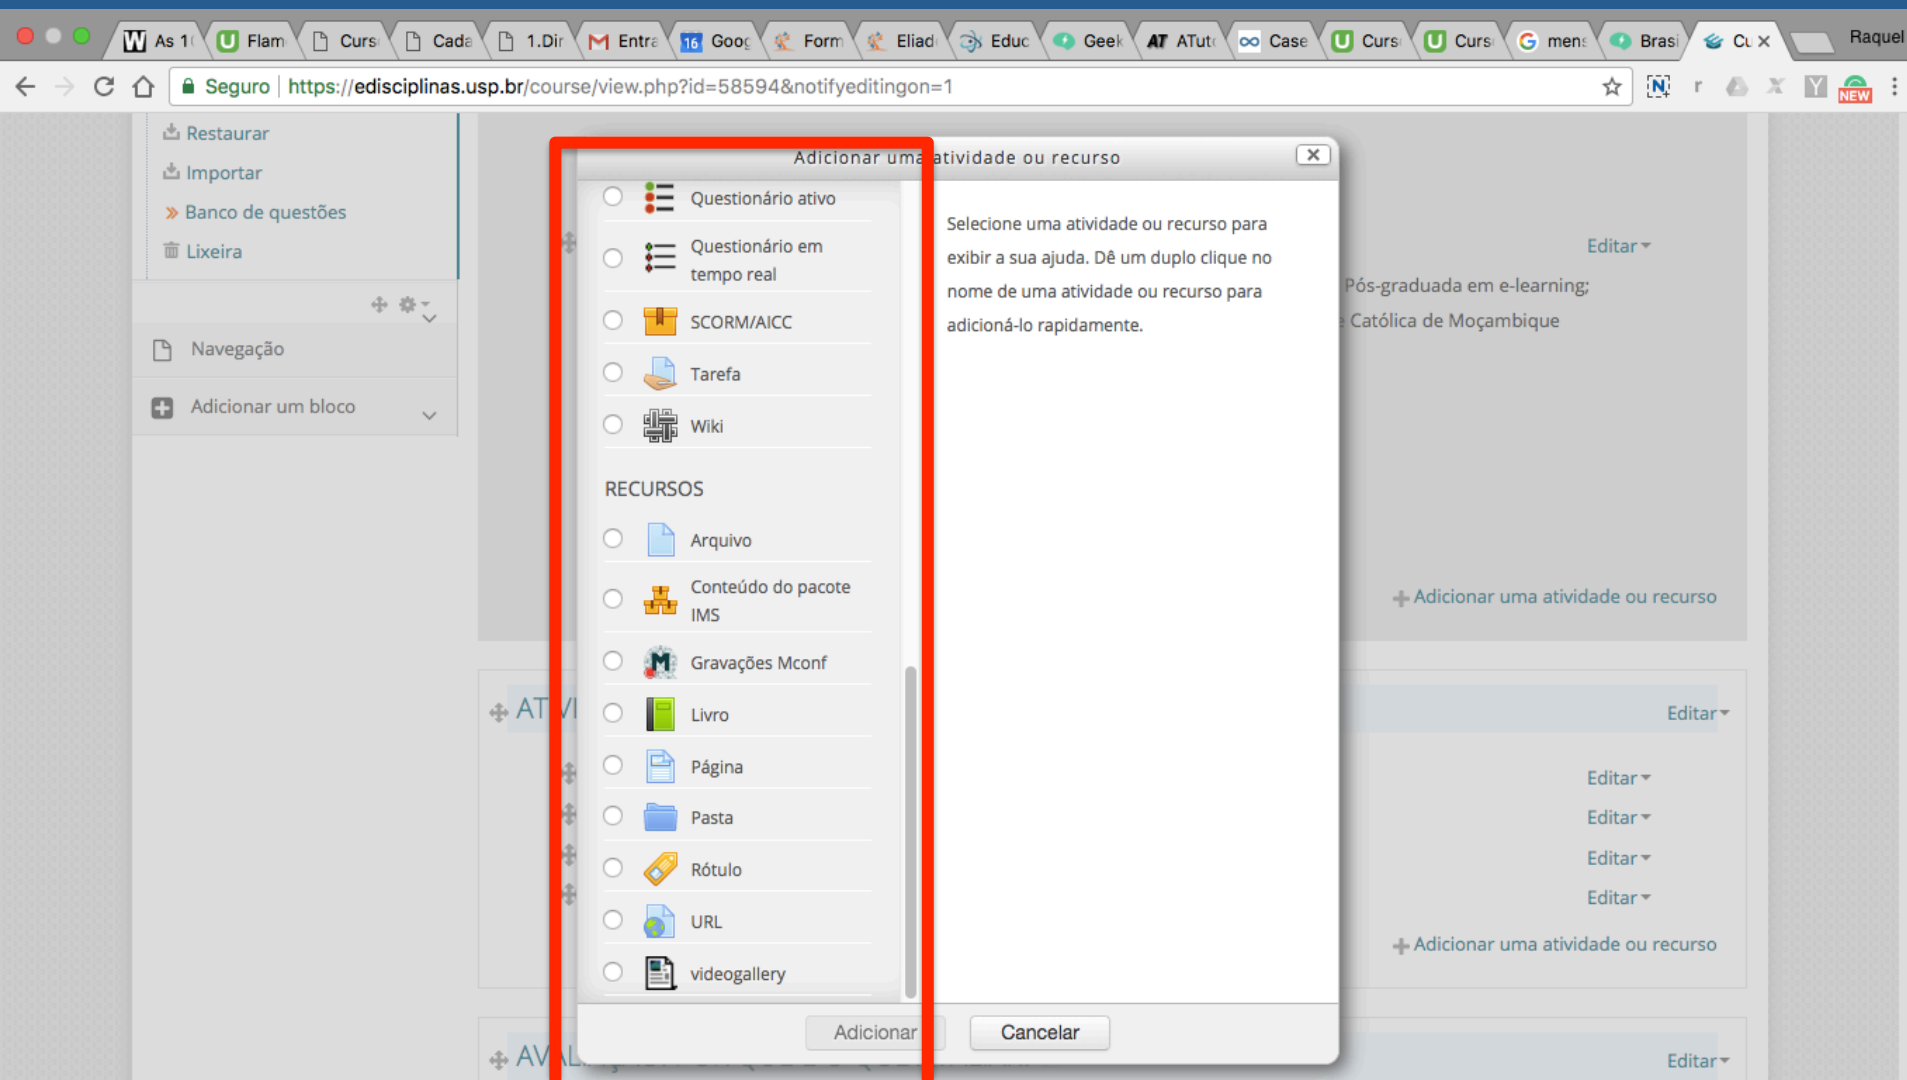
As 1 | Flam | Curs | Cada | 1.Dir | Entra | Goog | Form | Eliad | Educ | Geek | ATut | Case | Curs | Curs | mens | Brasi | Cu ×

Raquel

Seguro | https://edisciplinas.usp.br/course/view.php?id=58594&notifyeditingon=1

NEW

Restaurar
Importar
Banco de questões
Lixeira

Navegação

Adicionar um bloco

Adicionar uma atividade ou recurso ×

Questionário ativo
Questionário em tempo real
SCORM/AICC
Tarefa
Wiki

RECURSOS

Arquivo
Conteúdo do pacote IMS
Gravações Mconf
Livro
Página
Pasta
Rótulo
URL
videogallery

Selecione uma atividade ou recurso para exibir a sua ajuda. Dê um duplo clique no nome de uma atividade ou recurso para adicioná-lo rapidamente.

Adicionar | Cancelar

Editar
Pós-graduada em e-learning;
Católica de Moçambique

Adicionar uma atividade ou recurso

AT
Editar
Editar
Editar
Editar
Editar
Adicionar uma atividade ou recurso

AV
Editar